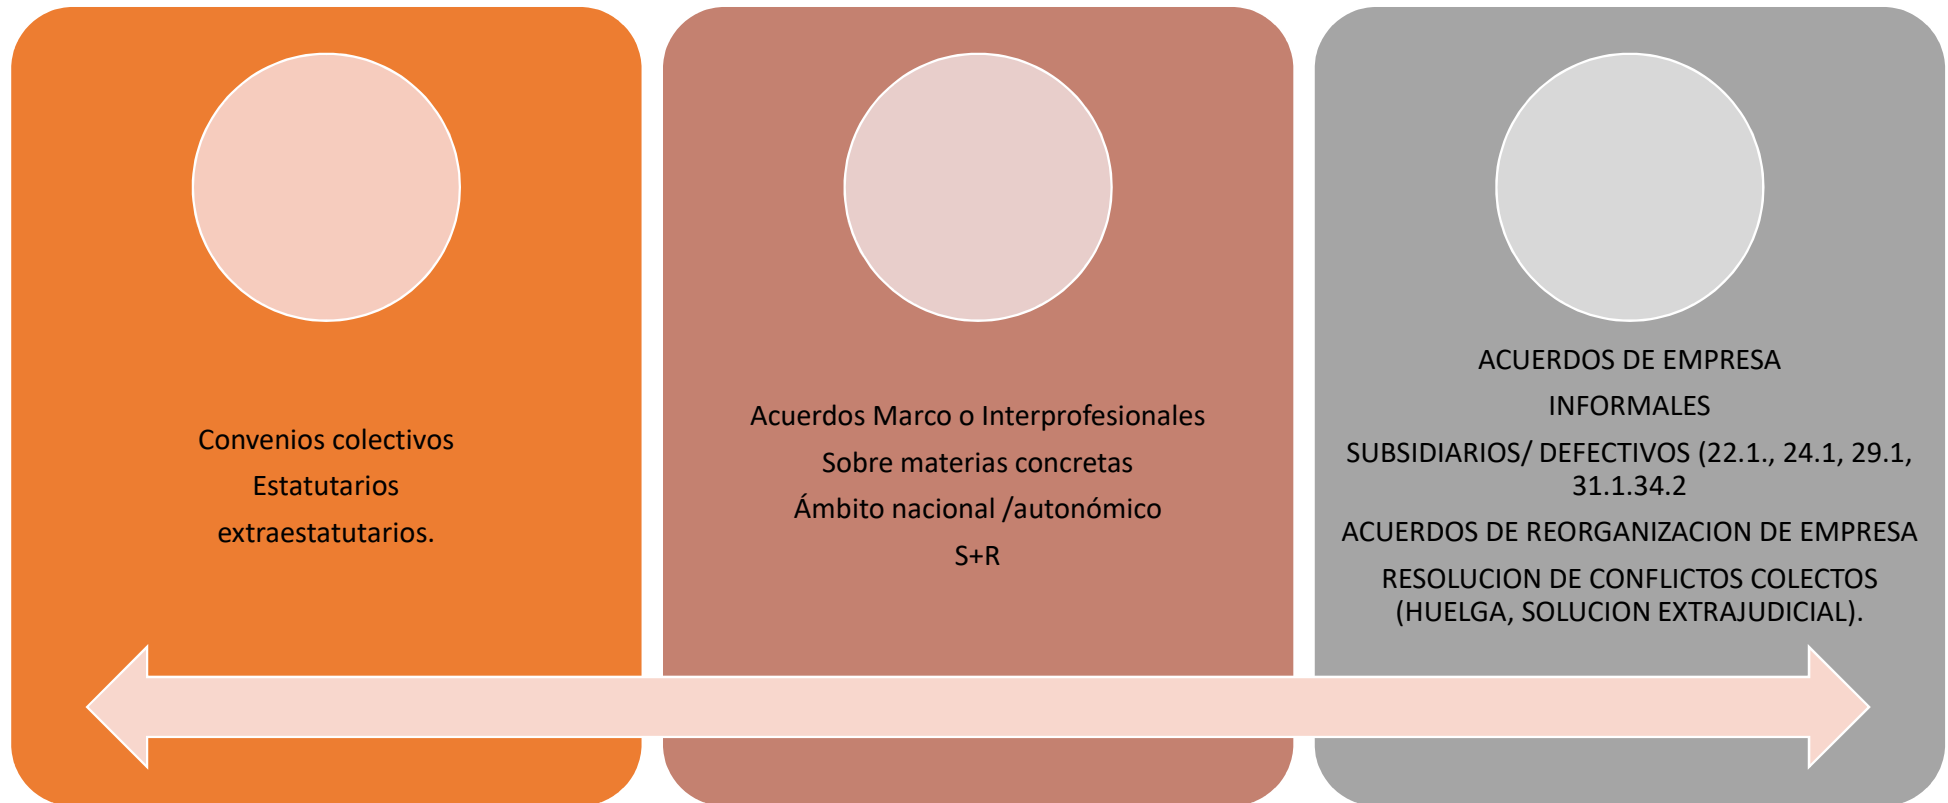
Convenios colectivos

Estatutarios

extraestatutarios.

Acuerdos Marco o Interprofesionales

Sobre materias concretas

Ámbito nacional /autonómico

S+R

ACUERDOS DE EMPRESA

INFORMALES

SUBSIDIARIOS/ DEFECTIVOS (22.1., 24.1, 29.1, 31.1.34.2

ACUERDOS DE REORGANIZACION DE EMPRESA

RESOLUCION DE CONFLICTOS COLECTOS (HUELGA, SOLUCION EXTRAJUDICIAL).